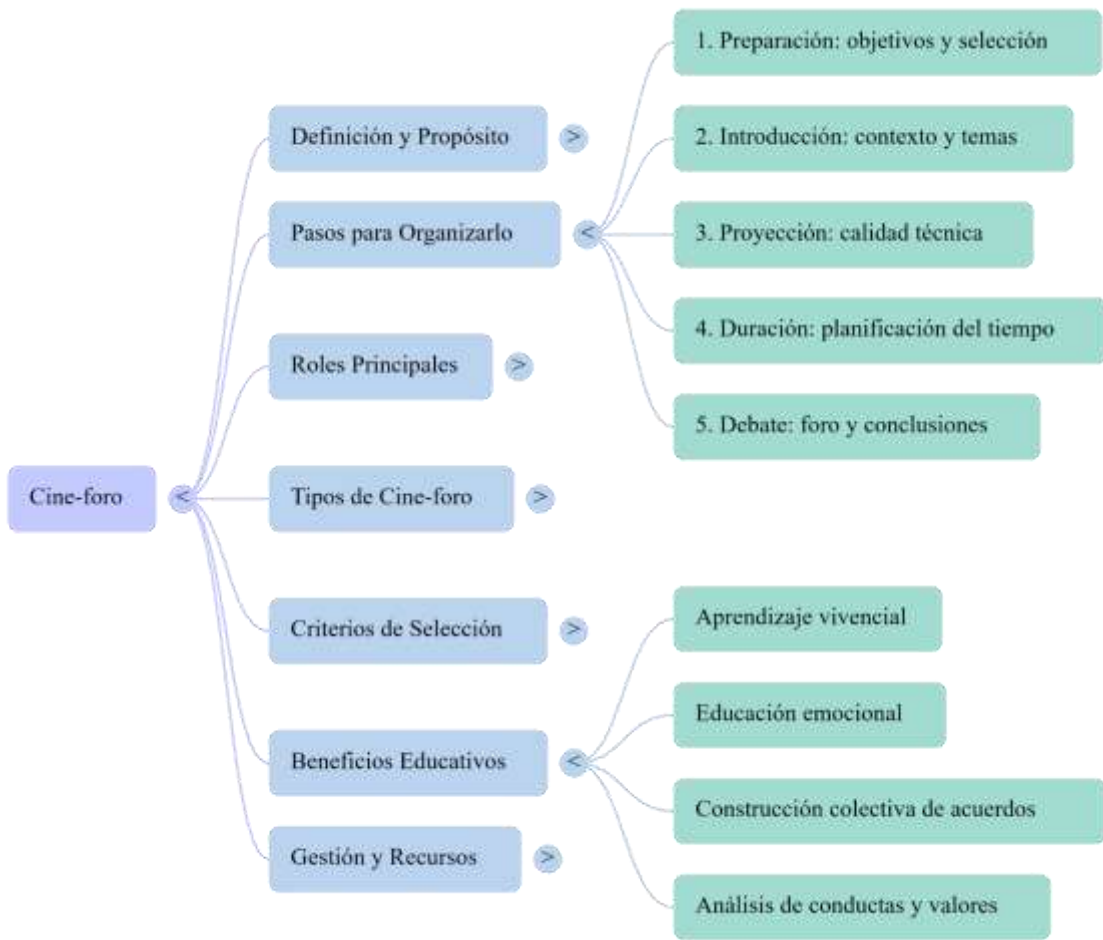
Cine-foro <

Definición y Propósito >

Pasos para Organizarlo <

1. Preparación: objetivos y selección

2. Introducción: contexto y temas

3. Proyección: calidad técnica

4. Duración: planificación del tiempo

5. Debate: foro y conclusiones

Roles Principales >

Tipos de Cine-foro >

Criterios de Selección >

Beneficios Educativos <

Aprendizaje vivencial

Educación emocional

Construcción colectiva de acuerdos

Análisis de conductas y valores

Gestión y Recursos >